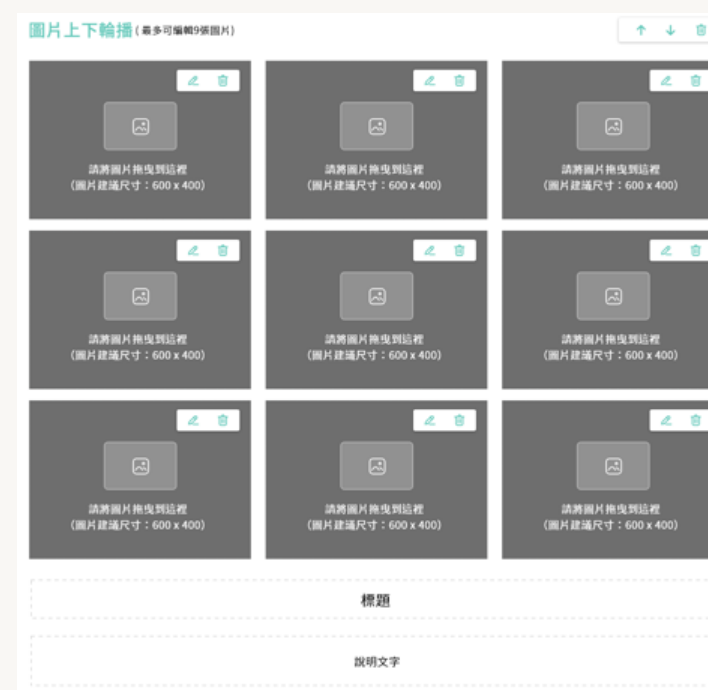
圖片上下輪播（最多可編輯9張圖片）

請將圖片拖曳到這裡
（圖片建議尺寸：600 x 400）

請將圖片拖曳到這裡
（圖片建議尺寸：600 x 400）

請將圖片拖曳到這裡
（圖片建議尺寸：600 x 400）

請將圖片拖曳到這裡
（圖片建議尺寸：600 x 400）

請將圖片拖曳到這裡
（圖片建議尺寸：600 x 400）

請將圖片拖曳到這裡
（圖片建議尺寸：600 x 400）

請將圖片拖曳到這裡
（圖片建議尺寸：600 x 400）

請將圖片拖曳到這裡
（圖片建議尺寸：600 x 400）

請將圖片拖曳到這裡
（圖片建議尺寸：600 x 400）

標題

說明文字